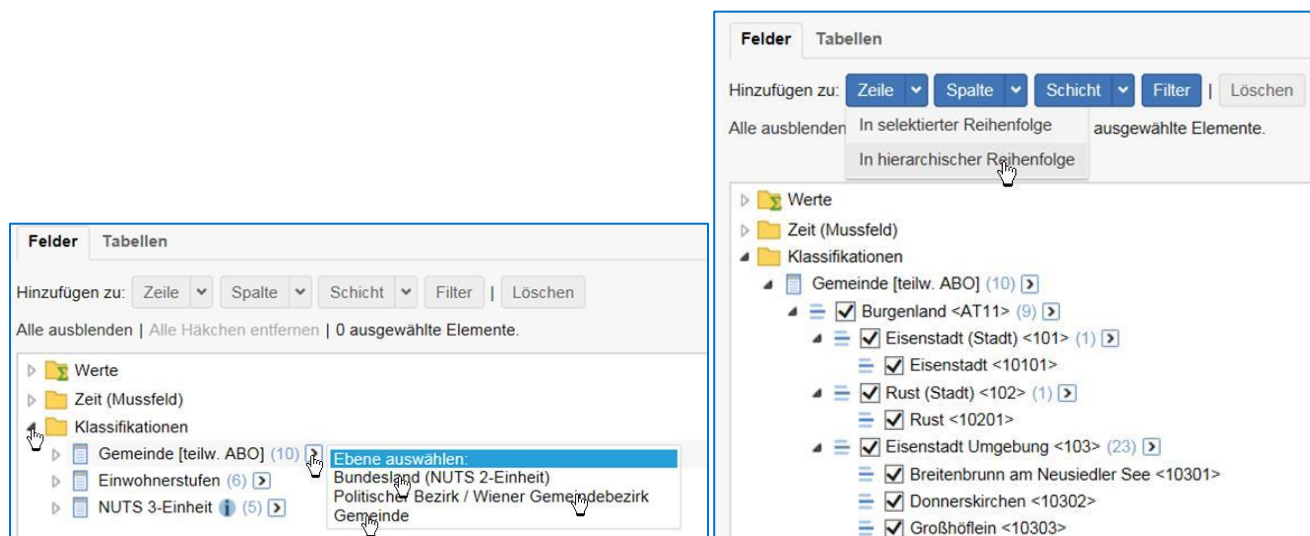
Felder Tabellen

Hinzufügen zu: Zeile Spalte Schicht Filter | Löschen

Alle ausblenden | Alle Häkchen entfernen | 0 ausgewählte Elemente.

Werte
Zeit (Mussfeld)
Klassifikationen
Gemeinde [teilw. ABO] (10)
Einwohnerstufen (6)
NUTS 3-Einheit (5)

Ebene auswählen:
Bundesland (NUTS 2-Einheit)
Politischer Bezirk / Wiener Gemeindebezirk
Gemeinde

Felder Tabellen

Hinzufügen zu: Zeile Spalte Schicht Filter | Löschen

Alle ausblenden ausgewählte Elemente.

In selektierter Reihenfolge
In hierarchischer Reihenfolge

Werte
Zeit (Mussfeld)
Klassifikationen
Gemeinde [teilw. ABO] (10)
Burgenland <AT11> (9)
Eisenstadt (Stadt) <101> (1)
Eisenstadt <10101>
Rust (Stadt) <102> (1)
Rust <10201>
Eisenstadt Umgebung <103> (23)
Breitenbrunn am Neusiedler See <10301>
Donnerskirchen <10302>
Großhöflein <10303>